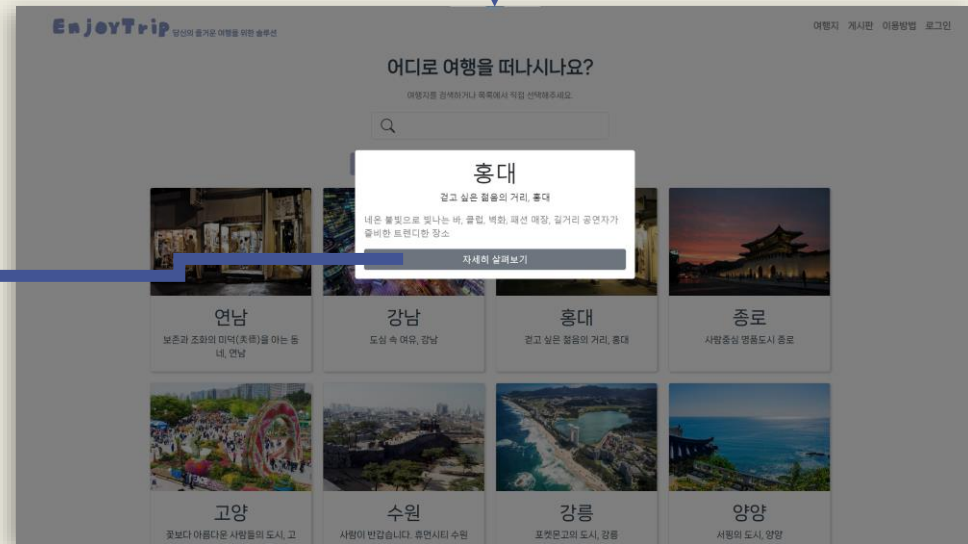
EnjoyTrip 당신의 즐거운 여행을 위한 솔루션

여행지 게시판 이용방법 로그인

어디로 여행을 떠나시나요?

여행지를 검색하거나 목록에서 직접 선택해주세요.

홍대

걷고 싶은 젊음의 거리, 홍대

네온 불빛으로 빛나는 바, 클럽, 벽화, 패션 매장, 길거리 공연자가 즐비한 트렌디한 장소

자세히 살펴보기

연남

보존과 조화의 미덕(美德)을 아는 동네, 연남

강남

도심 속 여유, 강남

홍대

걷고 싶은 젊음의 거리, 홍대

종로

사람중심 명품도시 종로

고양

꽃보다 아름다운 사람들의 도시, 고

수원

사람이 반갑습니다. 휴먼시티 수원

강릉

포켓몬고의 도시, 강릉

양양

서핑의 도시, 양양